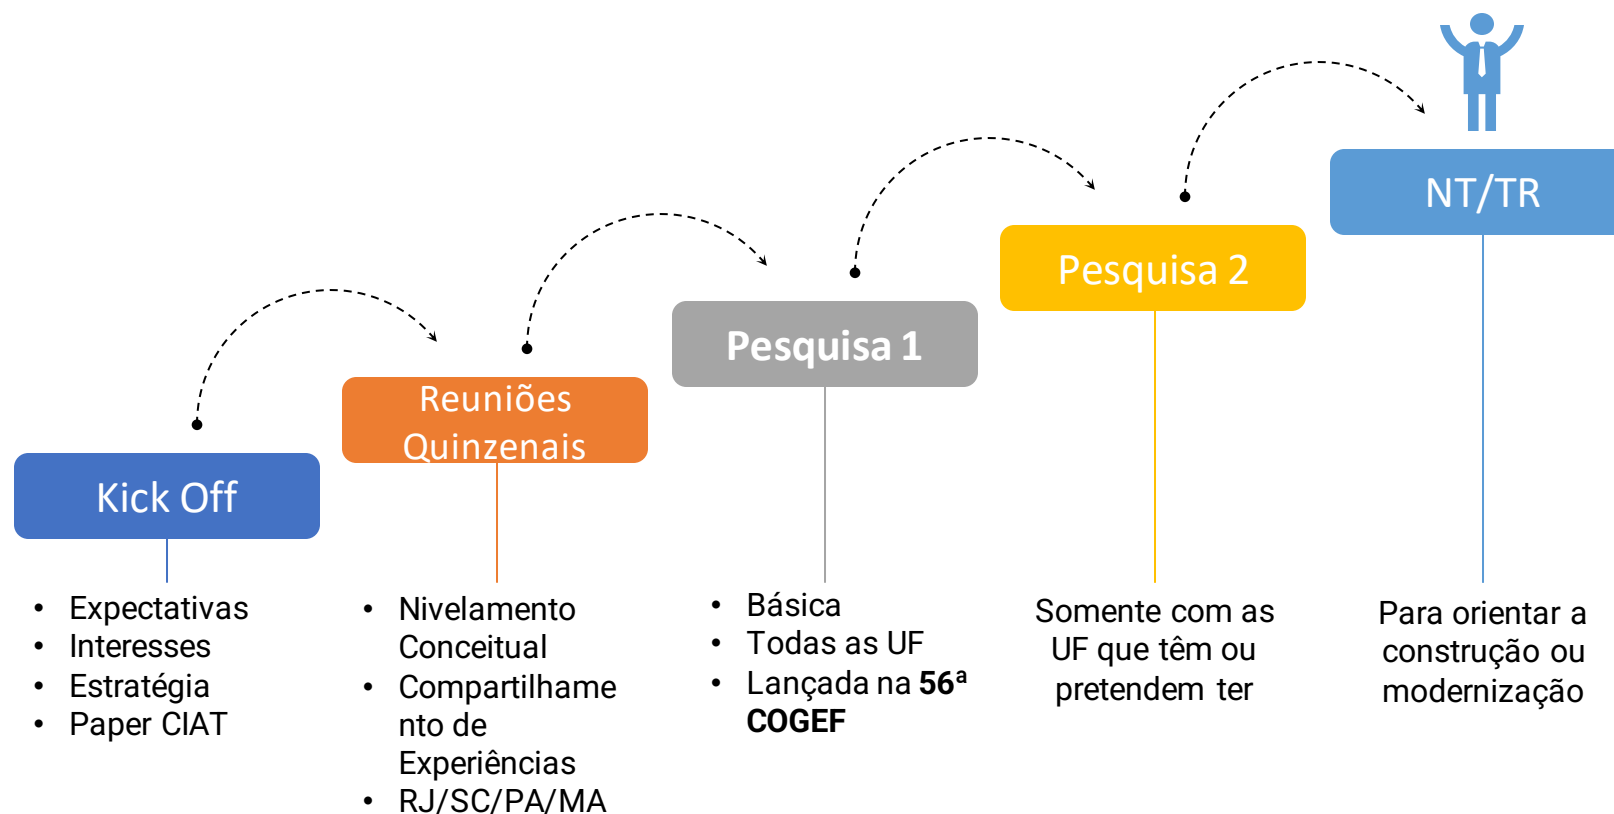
Kick Off

- Expectativas
- Interesses
- Estratégia
- Paper CIAT

Reuniões Quinzenais

- Nivelamento Conceitual
- Compartilhamento de Experiências
- RJ/SC/PA/MA

Pesquisa 1

- Básica
- Todas as UF
- Lançada na **56ª COGEF**

Pesquisa 2

Somente com as UF que têm ou pretendem ter

NT/TR

Para orientar a construção ou modernização